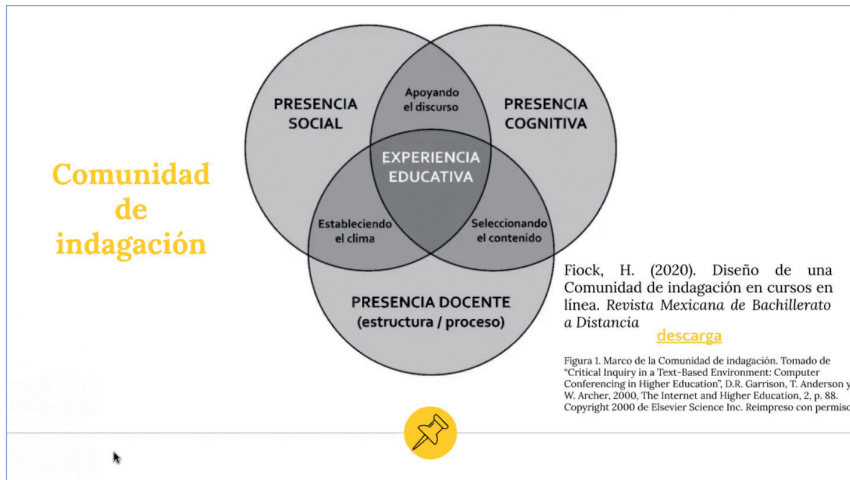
Comunidad de indagación

PRESENCIA SOCIAL

Apoyando el discurso

PRESENCIA COGNITIVA

EXPERIENCIA EDUCATIVA

Estableciendo el clima

Seleccionando el contenido

PRESENCIA DOCENTE (estructura / proceso)

Fiock, H. (2020). Diseño de una Comunidad de indagación en cursos en línea. *Revista Mexicana de Bachillerato a Distancia*

descarga

Figura 1. Marco de la Comunidad de indagación. Tomado de "Critical Inquiry in a Text-Based Environment: Computer Conferencing in Higher Education", D.R. Garrison, T. Anderson y W. Archer, 2000, The Internet and Higher Education, 2, p. 88. Copyright 2000 de Elsevier Science Inc. Reimpreso con permiso